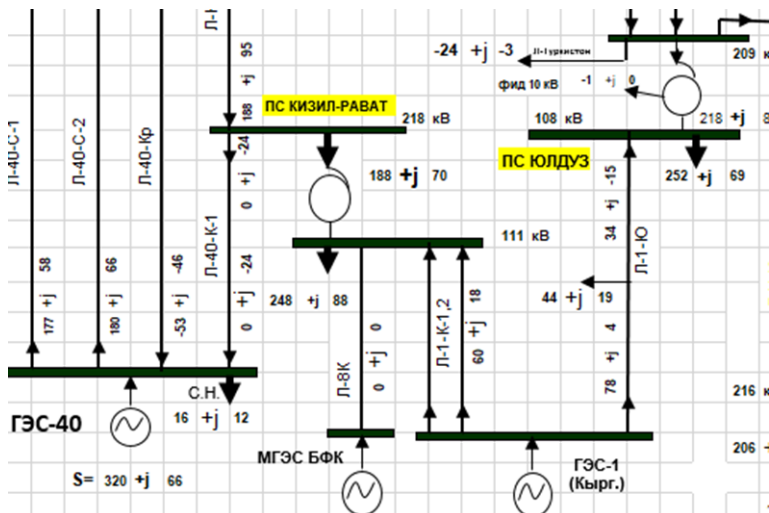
Л-40-С-1
Л-40-С-2
Л-40-Кр
Л-40-К-1
Л-
95
+j
188
-24
+j
0
-24
+j
0
58
+j
177
66
+j
180
-46
+j
-53
ПС КИЗИЛ-РАВАТ
218 кВ
188 +j 70
111 кВ
248 +j 88
Л-8К
0
+j
0
Л-1-К-1,2
18
+j
60
-24 +j -3
Л-1 туркистон
фид 10 кВ -1 +j 0
209 кв
108 кВ
218 +j
ПС ЮЛДУЗ
252 +j 69
-15
+j
34
Л-1-Ю
44 +j 19
4
+j
78
216 кв
206 -
С.Н.
ГЭС-40
16 +j 12
S= 320 +j 66
МГЭС БФК
ГЭС-1
(Кырг.)